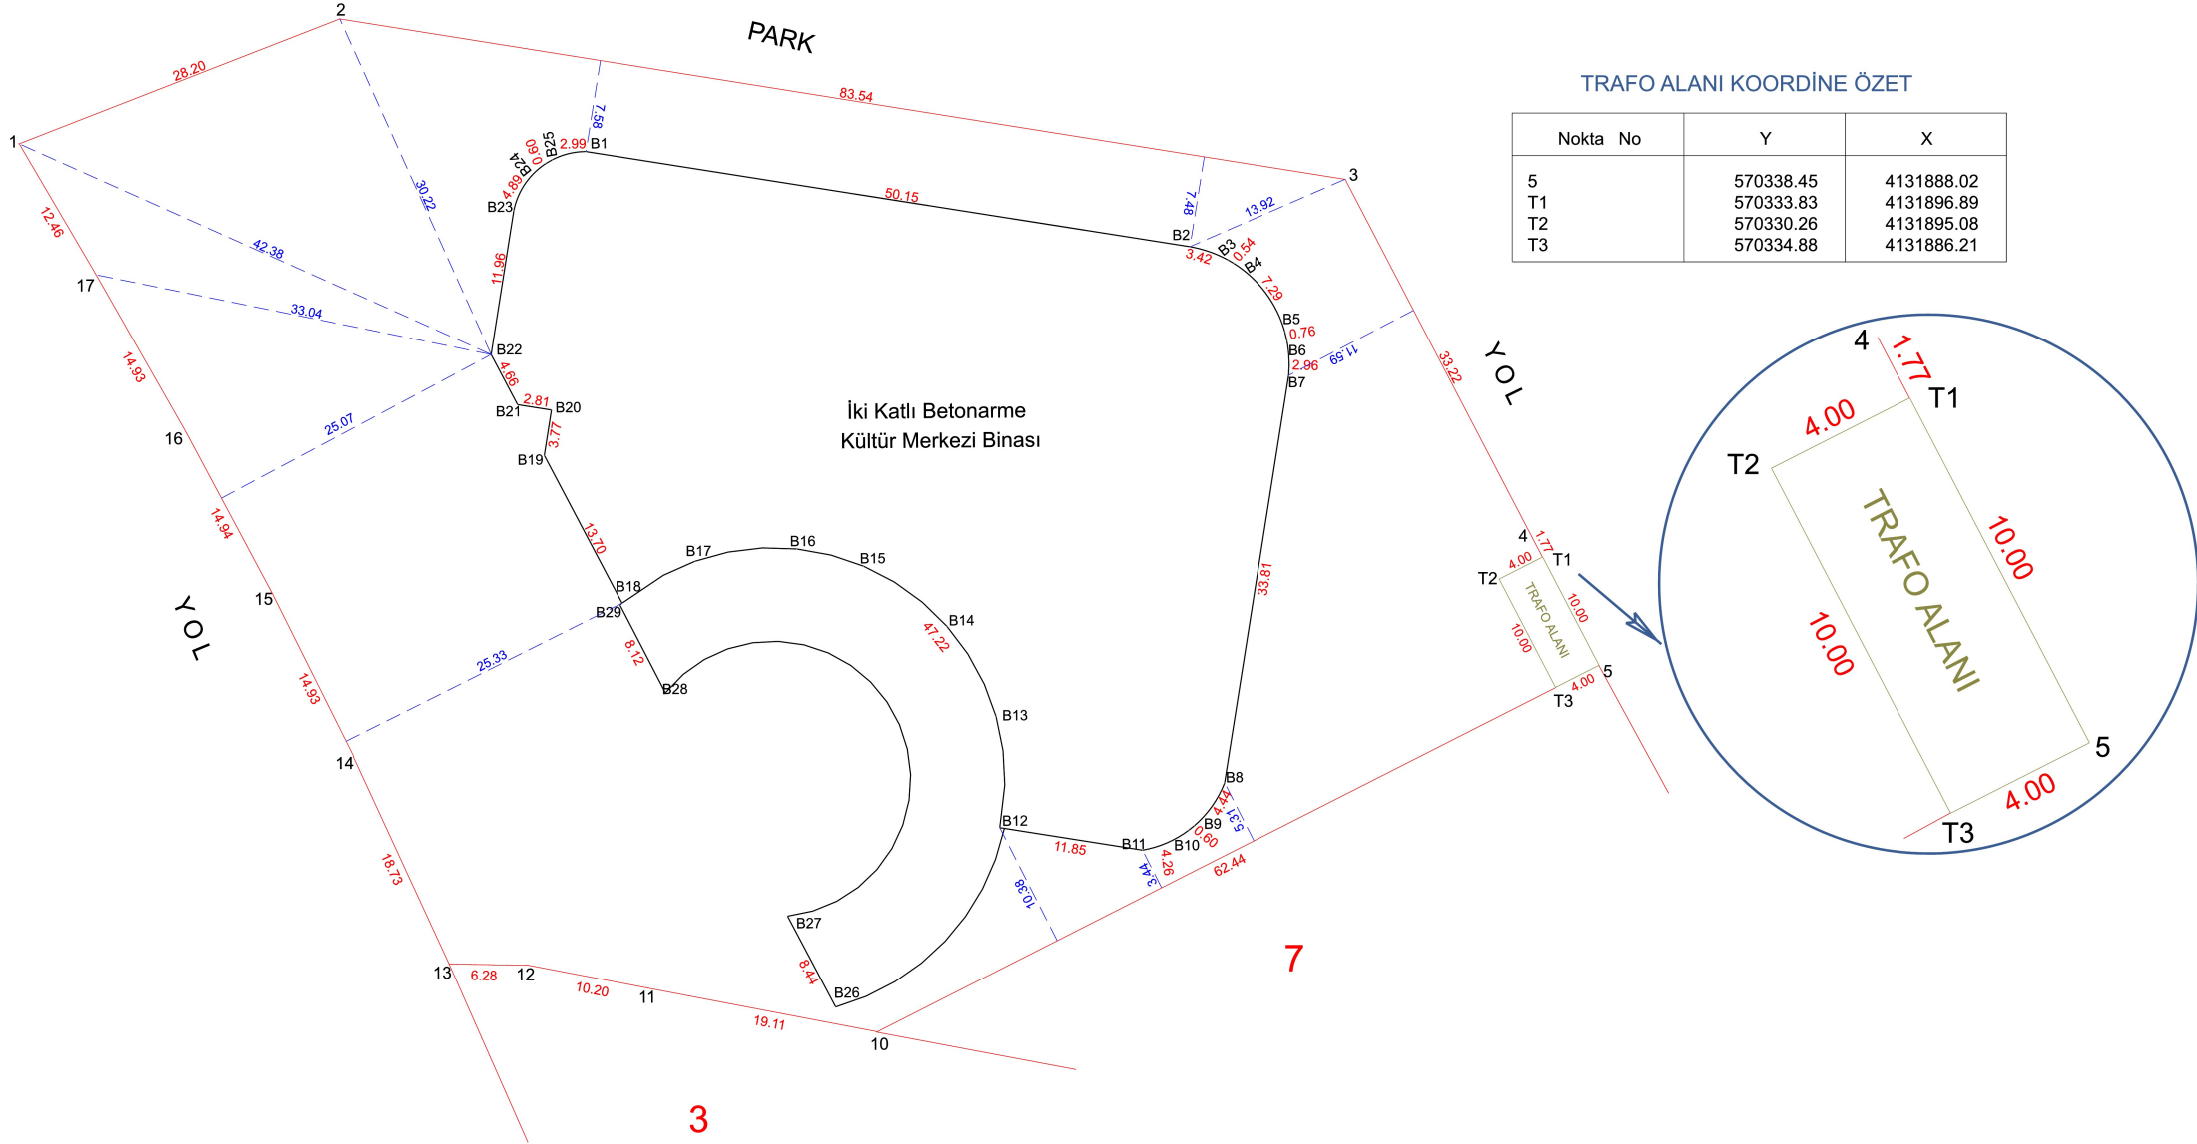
PARK

TRAFO ALANI KOORDİNE ÖZET

| Nokta No | Y | X |
|---|---|---|
| 5 | 570338.45 | 4131888.02 |
| T1 | 570333.83 | 4131896.89 |
| T2 | 570330.26 | 4131895.08 |
| T3 | 570334.88 | 4131886.21 |

2
28.20
1
83.54
3
7.58
B1
2.99
B25
0.60
B24
4.89
B23
30.22
42.38
12.46
17
33.04
11.96
B22
4.66
B21
2.81
B20
3.77
B19
16
25.07
14.93
14.94
15
YOL
14.93
25.33
14
18.73
13
6.28
12
10.20
11
19.11
10
3
50.15
7.48
13.92
B2
3.42
B3
0.54
B4
7.29
B5
0.76
B6
2.96
B7
11.59
33.22
YOL
İki Katlı Betonarme
Kültür Merkezi Binası
13.70
B18
B17
B16
B15
B14
47.22
B29
8.12
B28
B13
B12
11.85
B11
B10
0.60
B9
4.44
B8
5.31
3.44
4.26
62.44
10.38
B27
8.44
B26
33.81
7
4
1.77
T1
4.00
T2
TRAFO ALANI
10.00
10.00
5
4.00
T3

4
1.77
T1
4.00
T2
TRAFO ALANI
10.00
10.00
5
4.00
T3